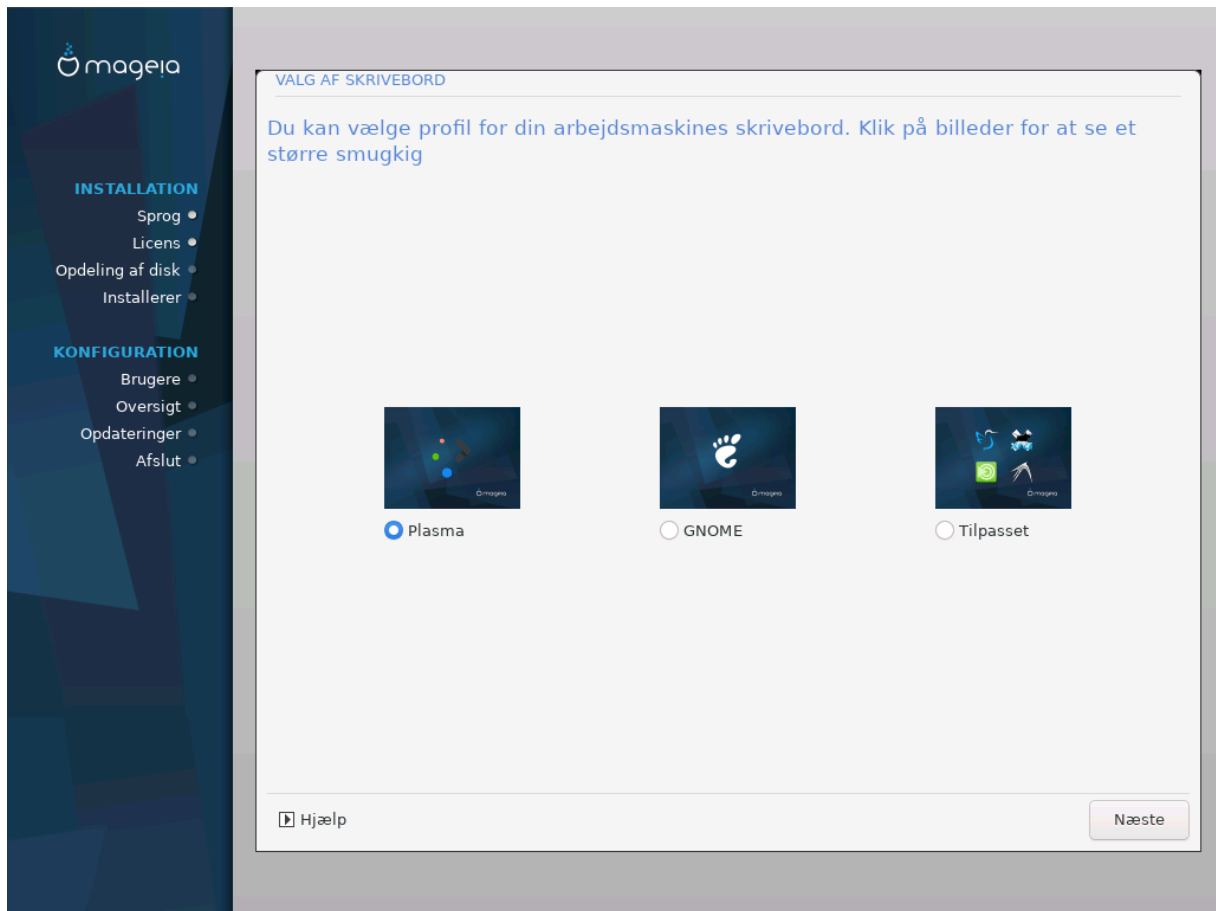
mageia

INSTALLATION
Sprog
Licens
Opdeling af disk
Installerer

KONFIGURATION
Brugere
Oversigt
Opdateringer
Afslut

VALG AF SKRIVEBORD

Du kan vælge profil for din arbejdsmaskines skrivebord. Klik på billeder for at se et større smugkig

mageia
Plasma

mageia
GNOME

mageia
Tilpasset

Hjælp

Næste